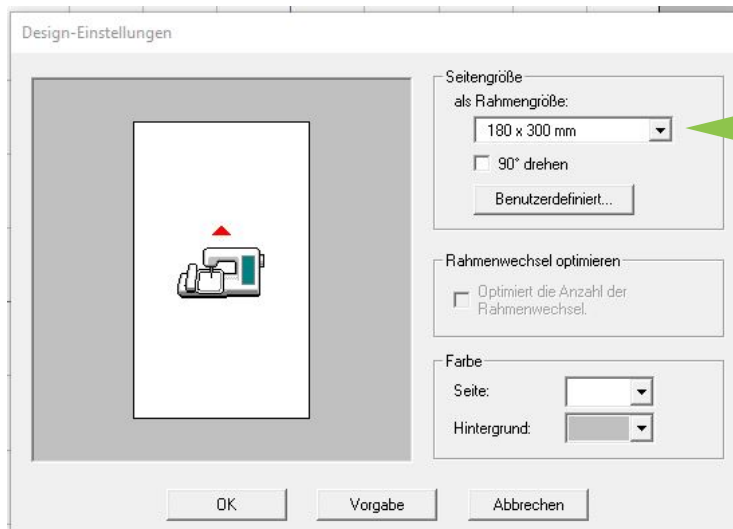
Design-Einstellungen

Seitengröße
als Rahmengröße:
180 x 300 mm
90° drehen
Benutzerdefiniert...

Rahmenwechsel optimieren
Optimiert die Anzahl der Rahmenwechsel.

Farbe
Seite:
Hintergrund:

OK
Vorgabe
Abbrechen